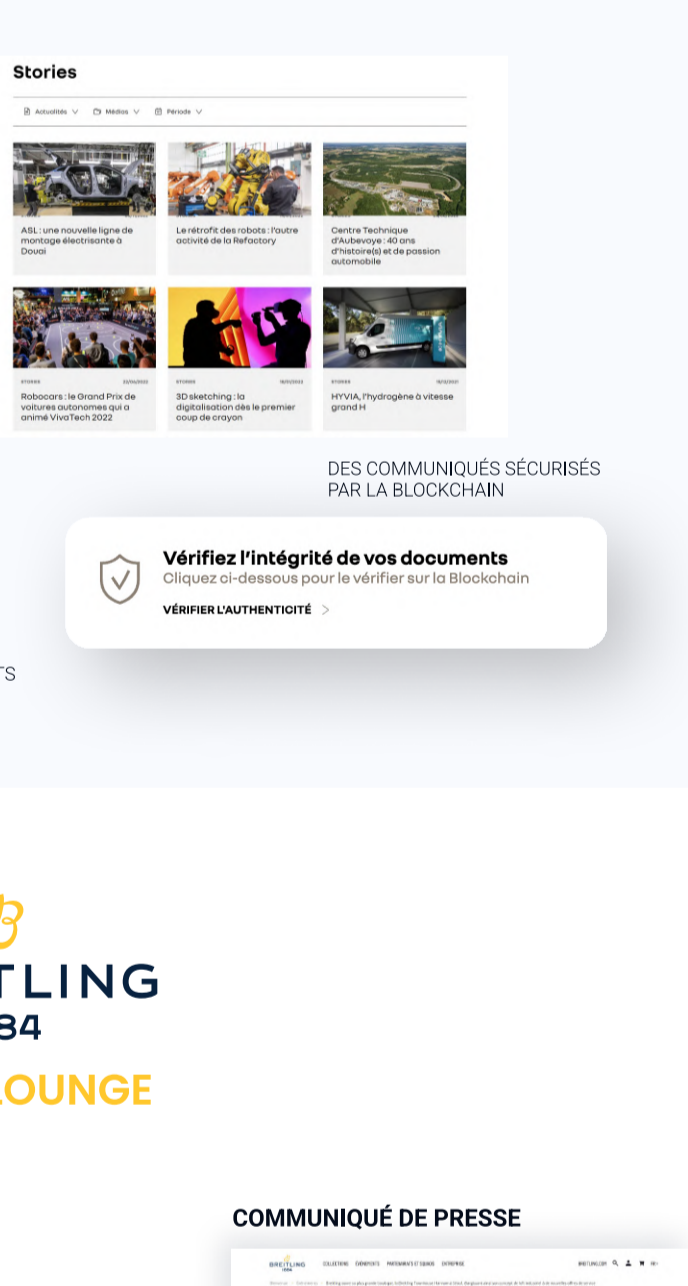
Stories

Actualités Médias Période

ASL : une nouvelle ligne de montage électrisante à Douai

Le rétrofit des robots : l'autre activité de la Refactory

Centre Technique d'Aubevoye : 40 ans d'histoire(s) et de passion automobile

STORIES 22/06/2022
Robocars : le Grand Prix de voitures autonomes qui a animé VivaTech 2022

STORIES 18/11/2021
3D sketching : la digitalisation dès le premier coup de crayon

STORIES 16/12/2021
HYVIA, l'hydrogène à vitesse grand H

DES COMMUNIQUÉS SÉCURISÉS PAR LA BLOCKCHAIN

Vérifiez l'intégrité de vos documents
Cliquez ci-dessous pour le vérifier sur la Blockchain
VÉRIFIER L'AUTHENTICITÉ >

TS

TLING
84
LOUNGE

COMMUNIQUÉ DE PRESSE

BREITLING 1884 COLLECTIONS ÉVÉNEMENTS PARTENARIATS ET SQUADS ENTREPRISE BREITLING.COM

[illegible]